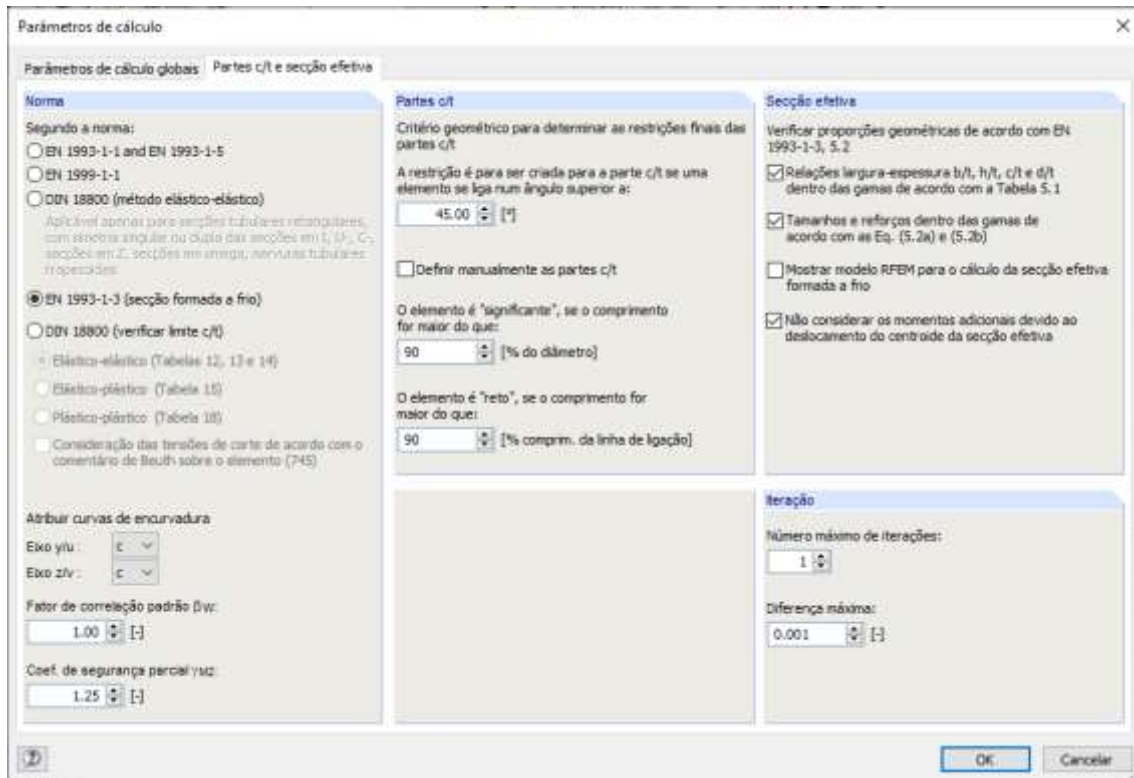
Parâmetros de cálculo

Parâmetros de cálculo globais | Partes c/t e secção efetiva

Norma

Segundo a norma:

EN 1993-1-1 and EN 1993-1-5

EN 1999-1-1

DIN 18800 (método elástico-elástico)

Aplicável apenas para secções tubulares retangulares, com simetria singular ou dupla das secções em I, U-, C-, secções em Z, secções em omega, nervuras tubulares trapezoidais

EN 1993-1-3 (secção formada a frio)

DIN 18800 (verificar limite c/t)

Elástico-elástico (Tabelas 12, 13 e 14)

Elástico-plástico (Tabela 15)

Plástico-plástico (Tabela 18)

Consideração das tensões de corte de acordo com o comentário de Beuth sobre o elemento (745)

Atribuir curvas de encurvadura

Eixo y/u: c

Eixo z/v: c

Fator de correlação padrão βw:

1.00 [-]

Coef. de segurança parcial γM2:

1.25 [-]

Partes c/t

Critério geométrico para determinar as restrições finais das partes c/t

A restrição é para ser criada para a parte c/t se uma elemento se liga num ângulo superior a:

45.00 [°]

Definir manualmente as partes c/t

O elemento é "significante", se o comprimento for maior do que:

90 [% do diâmetro]

O elemento é "reto", se o comprimento for maior do que:

90 [% comprim. da linha de ligação]

Secção efetiva

Verificar proporções geométricas de acordo com EN 1993-1-3, 5.2

Relações largura-espessura b/t, h/t, c/t e d/t dentro das gamas de acordo com a Tabela 5.1

Tamanhos e reforços dentro das gamas de acordo com as Eq. (5.2a) e (5.2b)

Mostrar modelo RFEM para o cálculo da secção efetiva formada a frio

Não considerar os momentos adicionais devido ao deslocamento do centroide da secção efetiva

Iteração

Número máximo de iterações:

1

Diferença máxima:

0.001 [-]

OK Cancelar